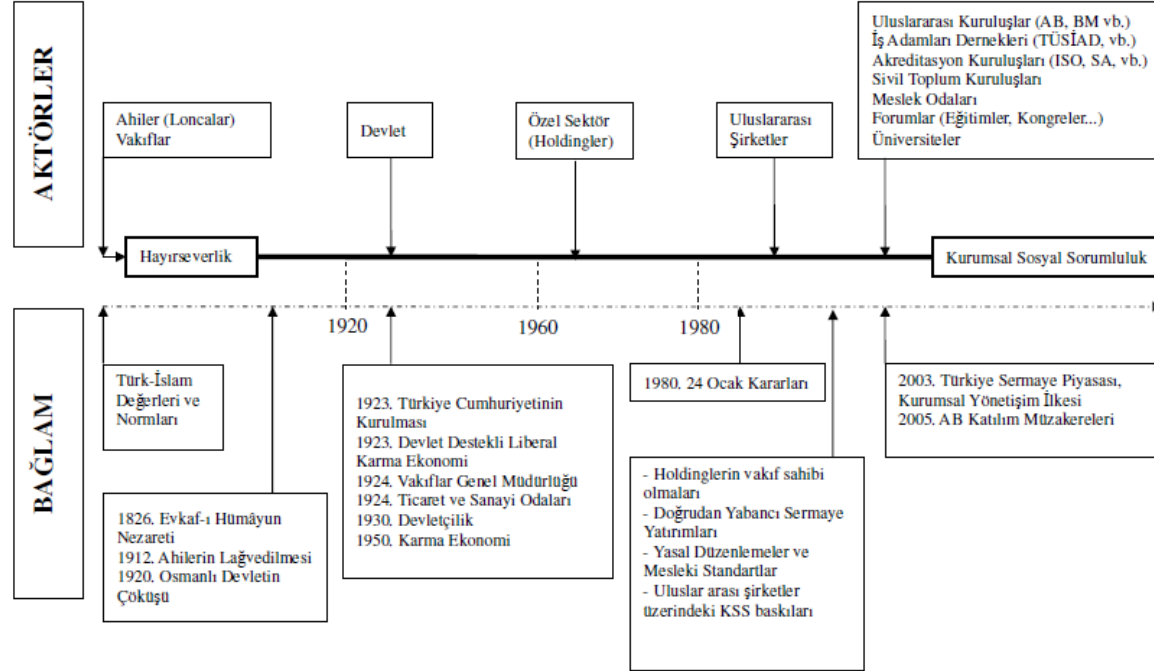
AKTÖRLER

Ahiler (Loncalar)
Vakıflar

Devlet

Özel Sektör (Holdingler)

Uluslararası Şirketler

Uluslararası Kuruluşlar (AB, BM vb.)
İş Adamları Dernekleri (TÜSİAD, vb.)
Akreditasyon Kuruluşları (ISO, SA, vb.)
Sivil Toplum Kuruluşları
Meslek Odaları
Forumlar (Eğitimler, Kongreler...)
Üniversiteler

Hayırseverlik

Kurumsal Sosyal Sorumluluk

1920

1960

1980

BAĞLAM

Türk-İslam Değerleri ve Normları

1826. Evkaf-ı Hümâyun Nezareti
1912. Ahilerin Lağvedilmesi
1920. Osmanlı Devletin Çöküşü

1923. Türkiye Cumhuriyetinin Kurulması
1923. Devlet Destekli Liberal Karma Ekonomi
1924. Vakıflar Genel Müdürlüğü
1924. Ticaret ve Sanayi Odaları
1930. Devletçilik
1950. Karma Ekonomi

1980. 24 Ocak Kararları

- Holdinglerin vakıf sahibi olmaları
- Doğrudan Yabancı Sermaye Yatırımları
- Yasal Düzenlemeler ve Mesleki Standartlar
- Uluslar arası şirketler üzerindeki KSS baskıları

2003. Türkiye Sermaye Piyasası, Kurumsal Yönetişim İlkesi
2005. AB Katılım Müzakereleri